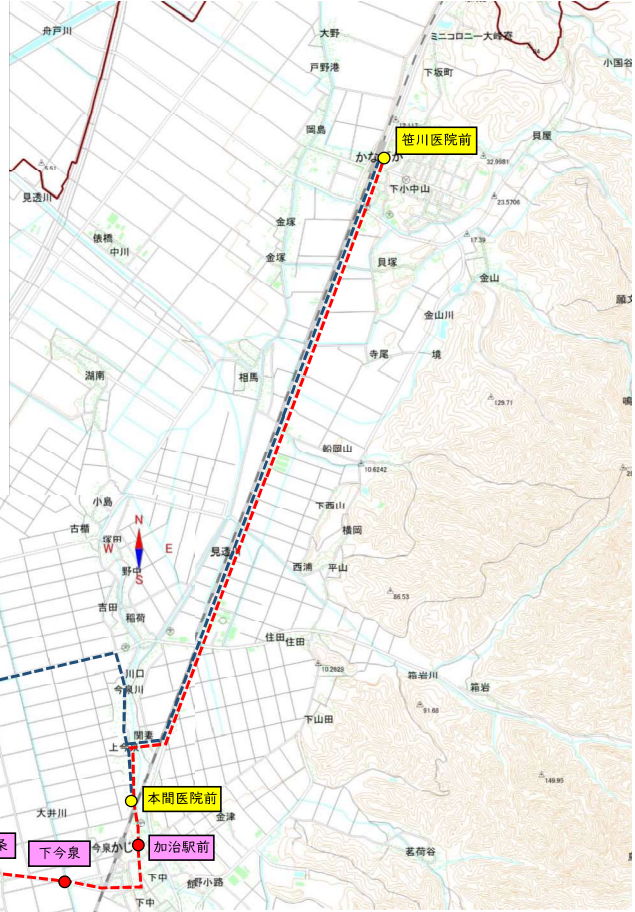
舟戸川
大野
ミニコロニー大峰苑
戸野港
下坂町
小国谷
岡島
笹川医院前
かな
貝屋
32.9981
見透川
下小中山
23.5706
金塚
俵橋
中川
17.39
金塚
貝塚
金山
金山川
寺尾
境
湖南
相馬
129.71
船岡山
10.6242
下西山
小島
横岡
古楢
N
W
E
S
見透
西浦
平山
86.53
吉田
稲荷
住田
住田
10.2828
箱岩川
箱岩
川口
今泉川
91.68
下山田
関妻
上今
本間医院前
149.95
大井川
金津
下今泉
今泉
加治駅前
茗荷谷
下中
小路
下中